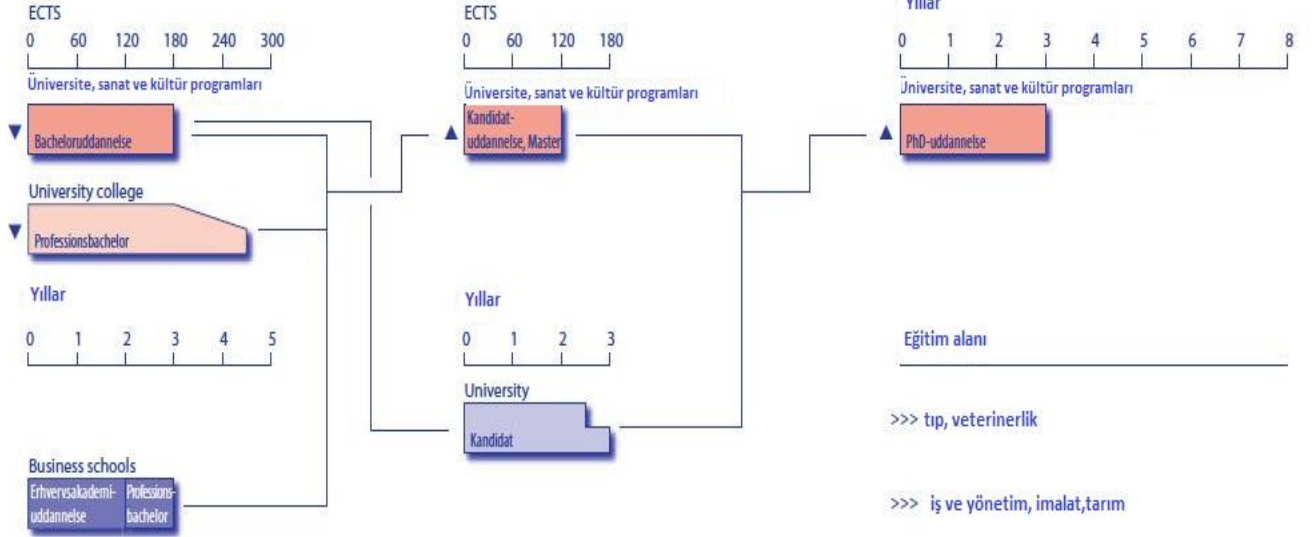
ECTS
0 60 120 180 240 300
Üniversite, sanat ve kültür programları
Bacheloruddannelse

University college
Professionsbachelor

Yıllar
0 1 2 3 4 5

Business schools
Erhvervsakademiuddannelse
Professionsbachelor

ECTS
0 60 120 180
Üniversite, sanat ve kültür programları
Kandidatuddannelse, Master

Yıllar
0 1 2 3
University
Kandidat

Yıllar
0 1 2 3 4 5 6 7 8
Üniversite, sanat ve kültür programları
PhD-uddannelse

Eğitim alanı

>>> tıp, veterinerlik

>>> iş ve yönetim, imalat,tarım